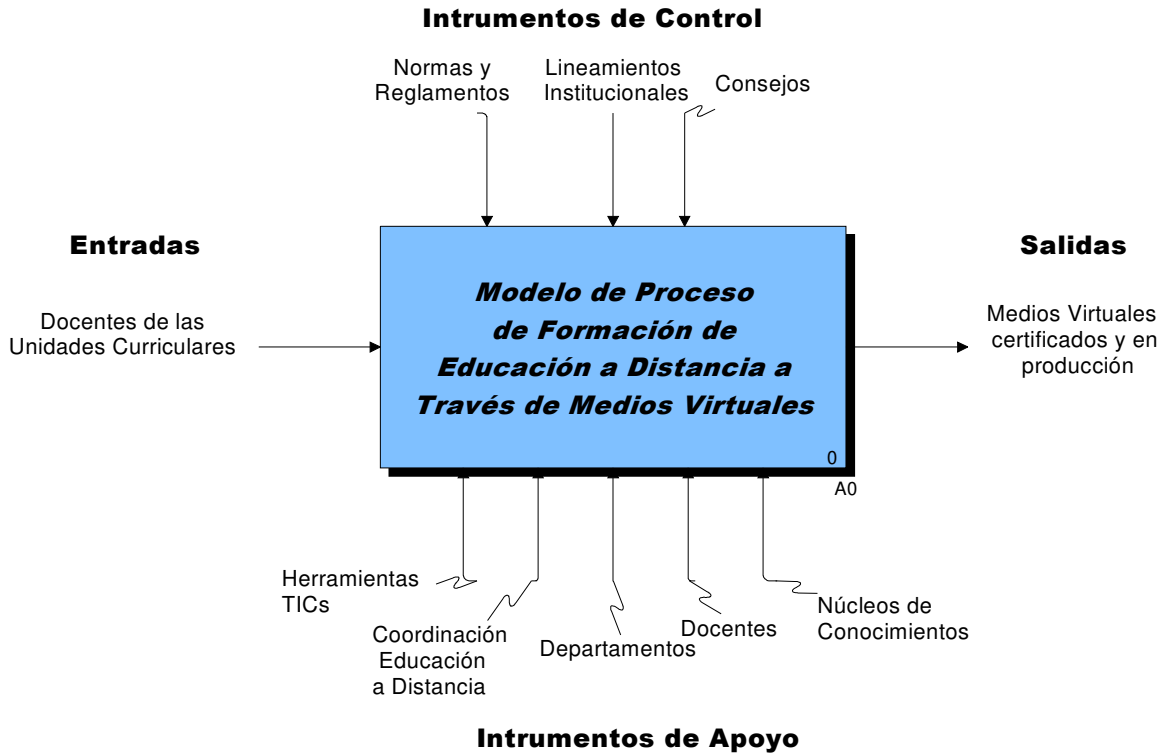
Intrumentos de Control

Normas y Reglamentos

Lineamientos Institucionales

Consejos

Entradas

Salidas

Docentes de las Unidades Curriculares

Modelo de Proceso de Formación de Educación a Distancia a Través de Medios Virtuales

0

A0

Medios Virtuales certificados y en producción

Herramientas TICs

Coordinación Educación a Distancia

Departamentos

Docentes

Núcleos de Conocimientos

Intrumentos de Apoyo